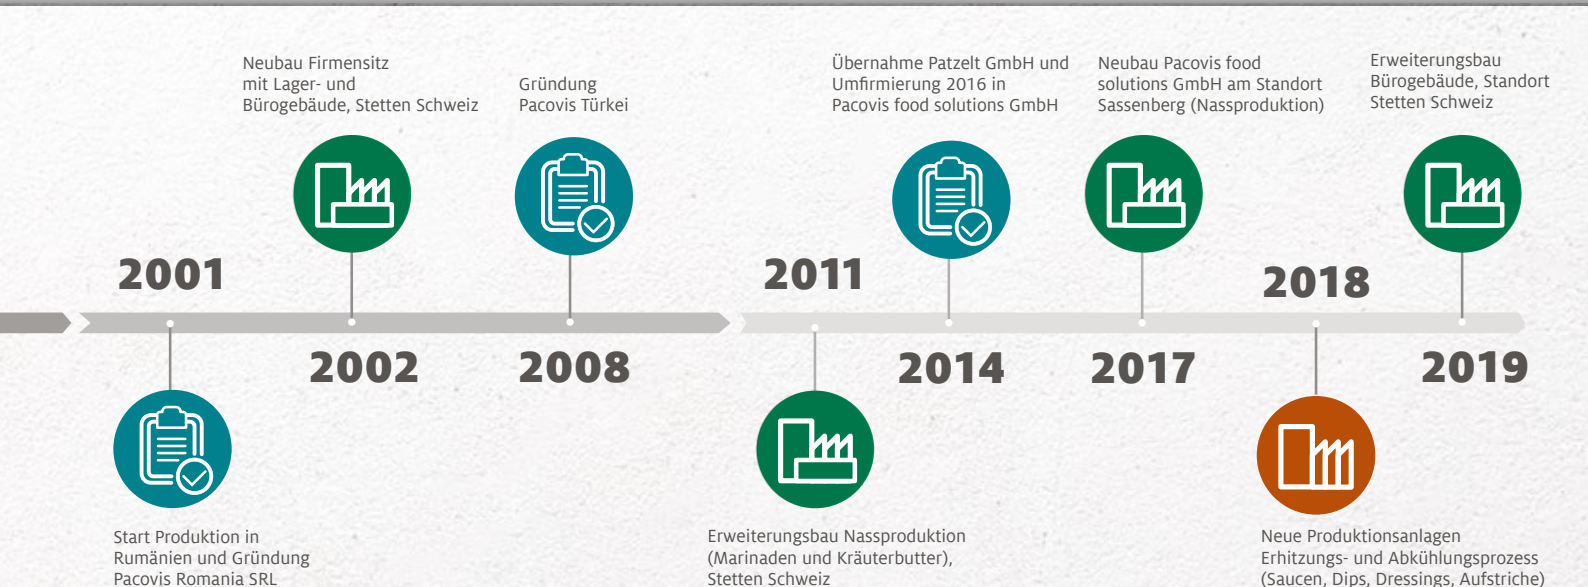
Neubau Firmensitz mit Lager- und Bürogebäude, Stetten Schweiz

Gründung Pacovis Türkei

Übernahme Patzelt GmbH und Umfirmierung 2016 in Pacovis food solutions GmbH

Neubau Pacovis food solutions GmbH am Standort Sassenberg (Nassproduktion)

Erweiterungsbau Bürogebäude, Standort Stetten Schweiz

2001

2011

2018

2002

2008

2014

2017

2019

Start Produktion in Rumänien und Gründung Pacovis Romania SRL

Erweiterungsbau Nassproduktion (Marinaden und Kräuterbutter), Stetten Schweiz

Neue Produktionsanlagen Erhitzungs- und Abkühlungsprozess (Saucen, Dips, Dressings, Aufstriche)